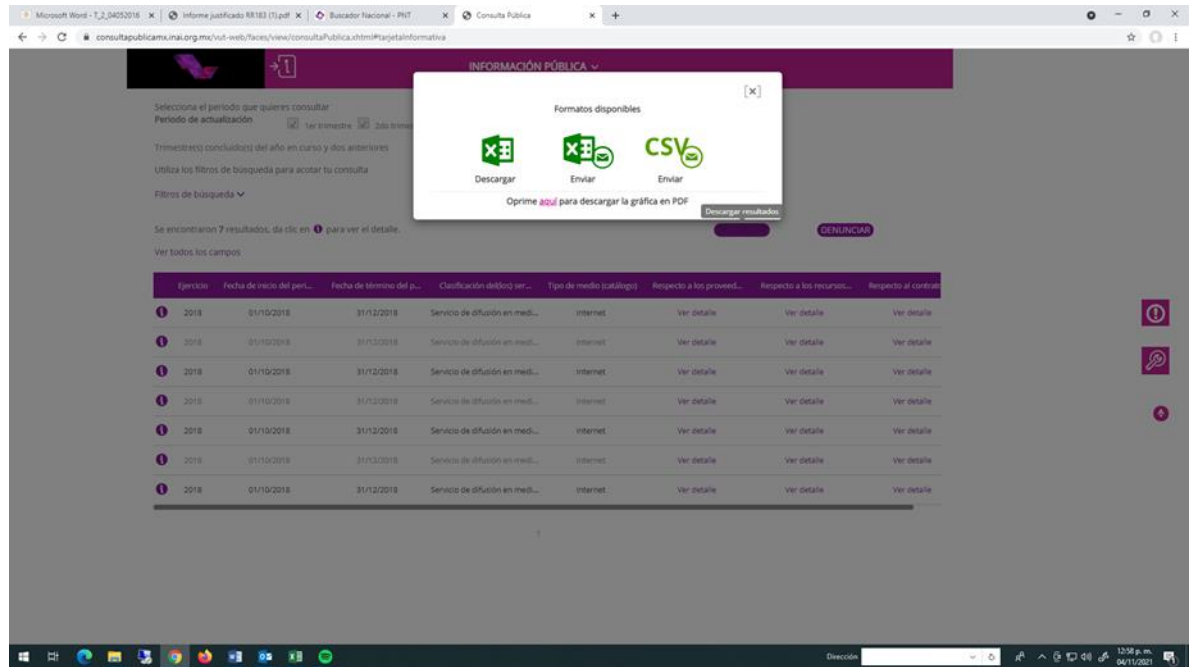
Microsoft Word - T_2_04052016 × | Informe justificado RR183 (1).pdf × | Buscador Nacional - PNT × | Consulta Pública × +

consultapublicamx.inai.org.mx/vut-web/faces/view/consultaPublica.xhtml#tarjetaInformativa

INFORMACIÓN PÚBLICA

Selecciona el periodo que quieres consultar
Periodo de actualización 1er trimestre 2do trimes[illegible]

Trimestre(s) concluido(s) del año en curso y dos anteriores

Utiliza los filtros de búsqueda para acotar tu consulta

Filtros de búsqueda

Se encontraron 7 resultados, da clic en para ver el detalle.

Ver todos los campos

DENUNCIAR

[×]

Formatos disponibles

Descargar Enviar Enviar

CSV

Oprime aquí para descargar la gráfica en PDF

Descargar resultados

| Ejercicio | Fecha de inicio del peri... | Fecha de término del p... | Clasificación del(los) ser... | Tipo de medio (catálogo) | Respecto a los proveed... | Respecto a los recursos... | Respecto al contrat |
|---|---|---|---|---|---|---|---|
| 2018 | 01/10/2018 | 31/12/2018 | Servicio de difusión en medi... | Internet | Ver detalle | Ver detalle | Ver detalle |
| 2018 | 01/10/2018 | 31/12/2018 | Servicio de difusión en medi... | Internet | Ver detalle | Ver detalle | Ver detalle |
| 2018 | 01/10/2018 | 31/12/2018 | Servicio de difusión en medi... | Internet | Ver detalle | Ver detalle | Ver detalle |
| 2018 | 01/10/2018 | 31/12/2018 | Servicio de difusión en medi... | Internet | Ver detalle | Ver detalle | Ver detalle |
| 2018 | 01/10/2018 | 31/12/2018 | Servicio de difusión en medi... | Internet | Ver detalle | Ver detalle | Ver detalle |
| 2018 | 01/10/2018 | 31/12/2018 | Servicio de difusión en medi... | Internet | Ver detalle | Ver detalle | Ver detalle |
| 2018 | 01/10/2018 | 31/12/2018 | Servicio de difusión en medi... | Internet | Ver detalle | Ver detalle | Ver detalle |

Dirección

12:58 p. m.
04/11/2021